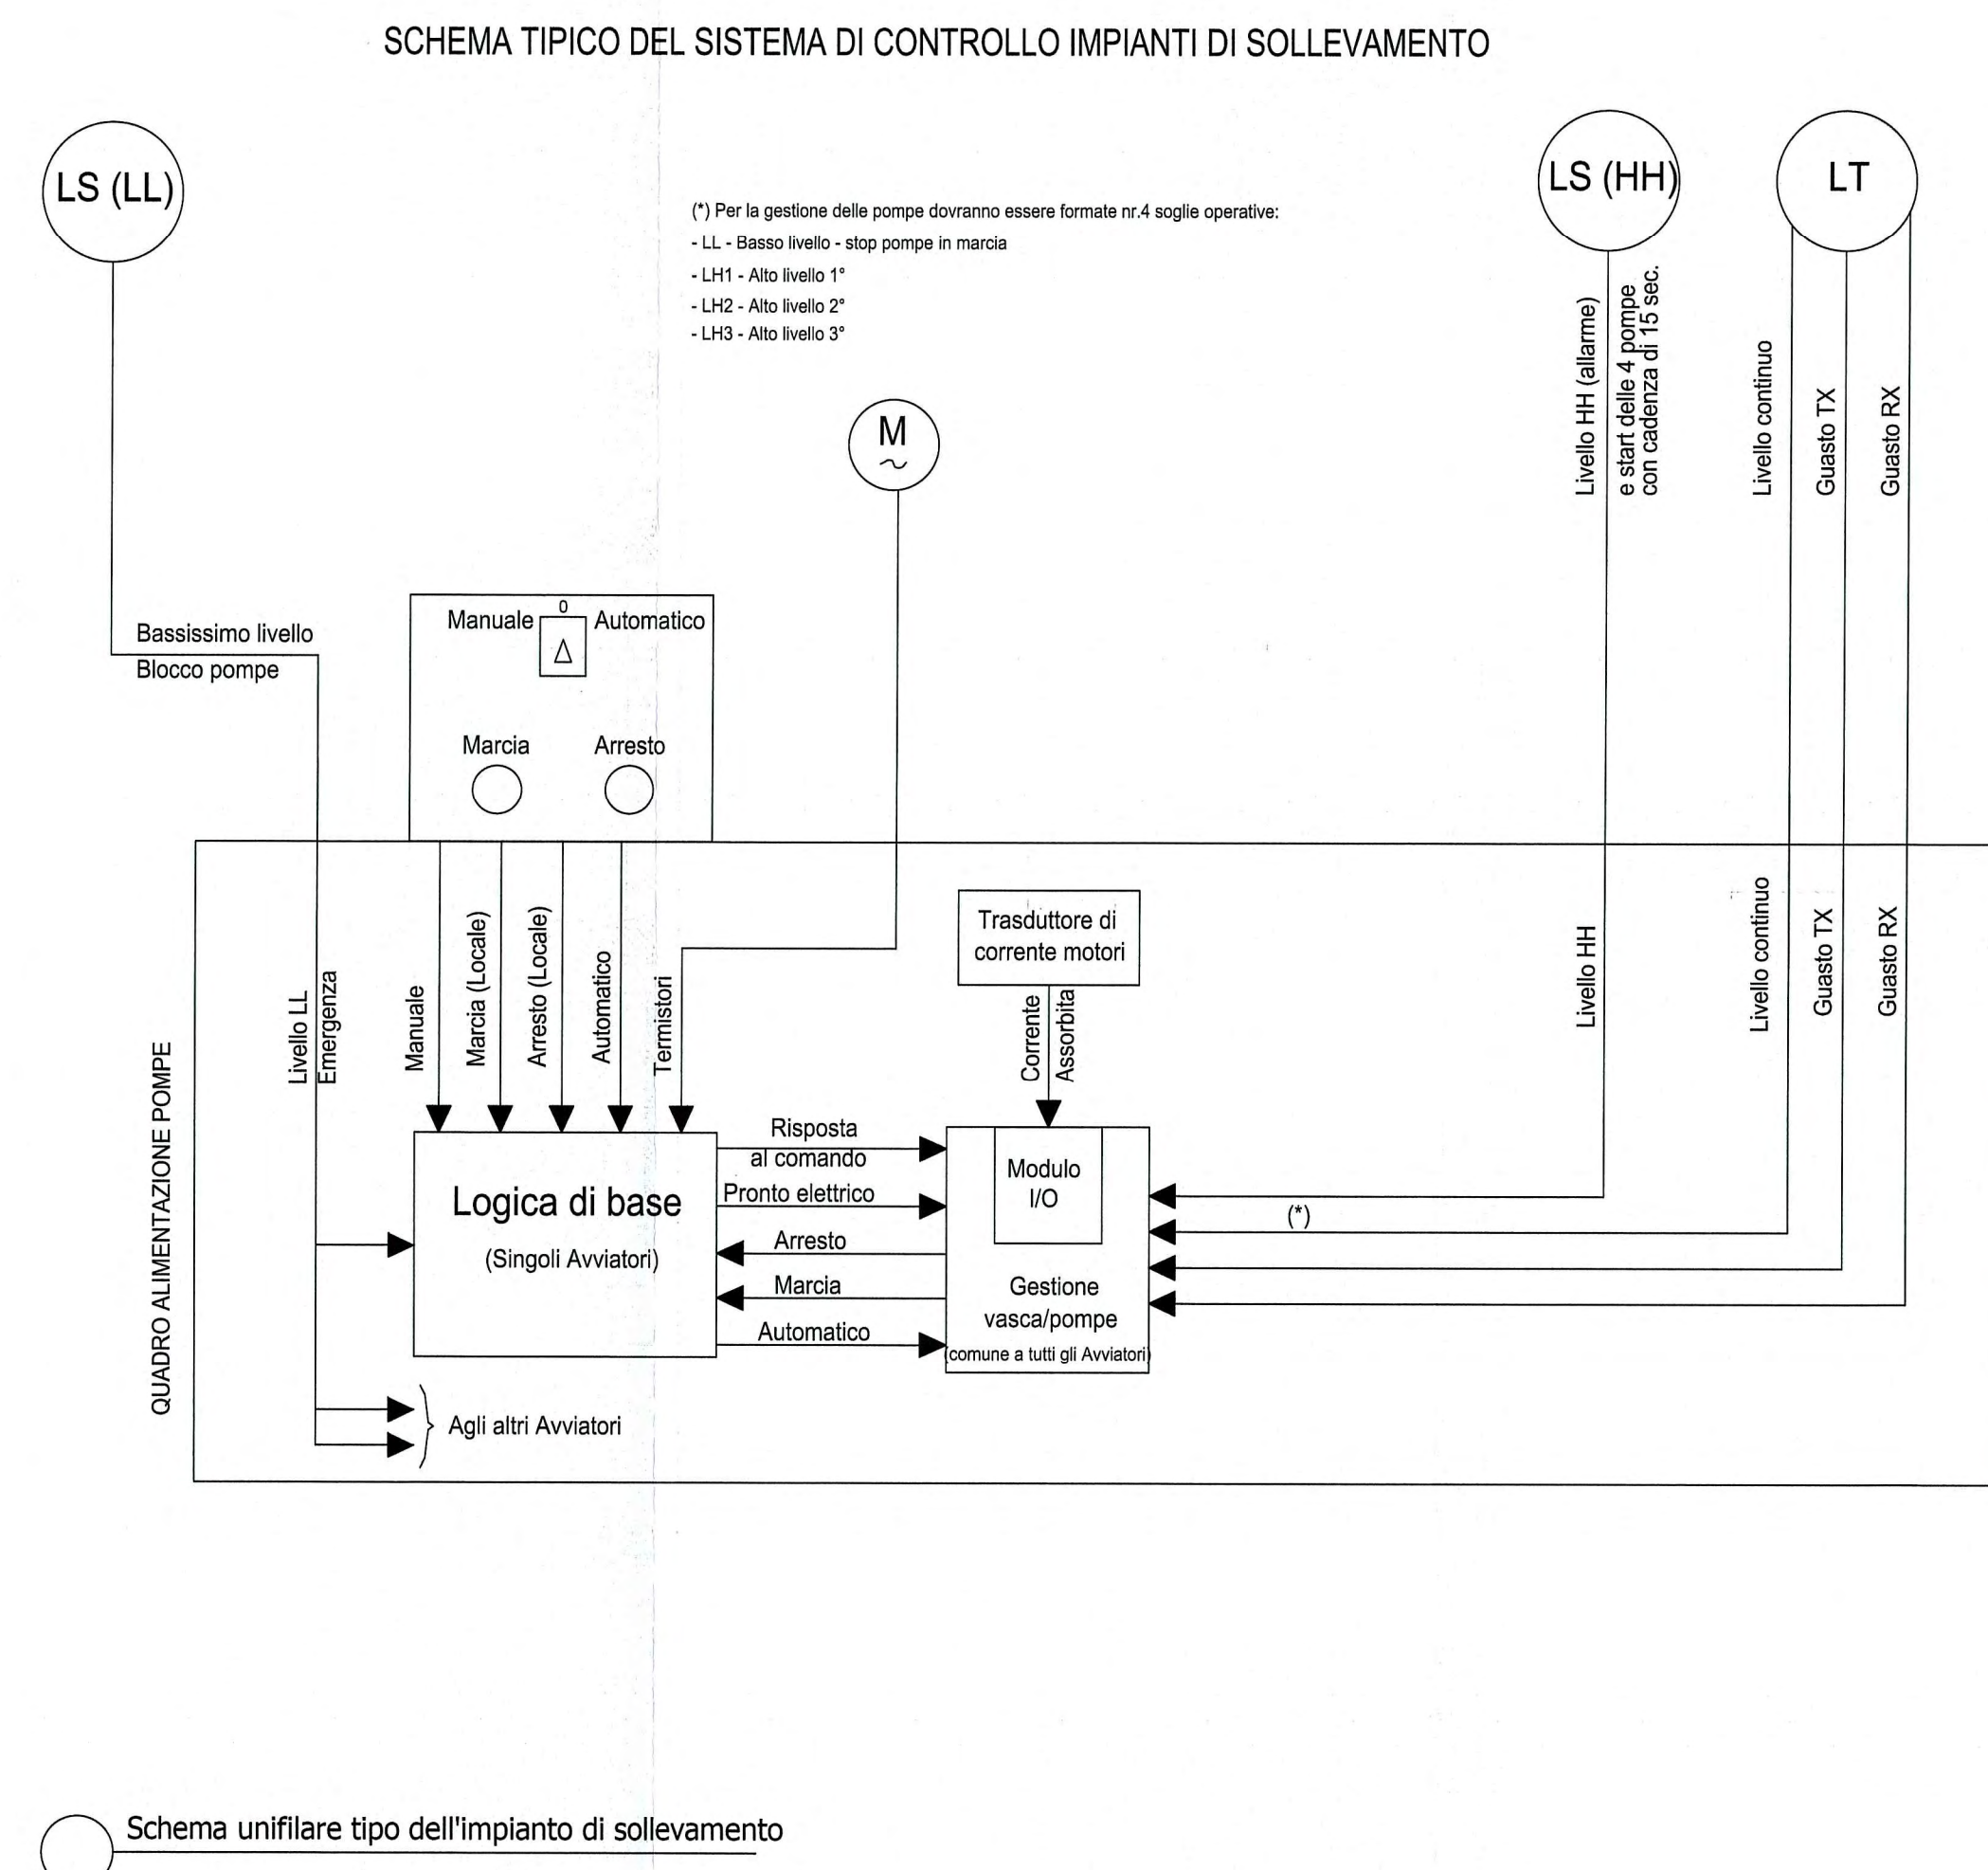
SCHEMA TIPICO DEL SISTEMA DI CONTROLLO IMPIANTI DI SOLLEVAMENTO

LS (LL)

(*) Per la gestione delle pompe dovranno essere formate nr.4 soglie operative:
- LL - Basso livello - stop pompe in marcia
- LH1 - Alto livello 1°
- LH2 - Alto livello 2°
- LH3 - Alto livello 3°

LS (HH)

LT

Livello HH (allarme)
e start delle 4 pompe con cadenza di 15 sec.

Livello continuo

Guasto TX

Guasto RX

M
~

Bassissimo livello
Blocco pompe

Manuale
0
Automatico

Marcia
Arresto

QUADRO ALIMENTAZIONE POMPE

Livello LL
Emergenza

Manuale

Marcia (Locale)

Arresto (Locale)

Automatico

Termistori

Trasduttore di corrente motori

Corrente
Assorbita

Livello HH

Livello continuo

Guasto TX

Guasto RX

Logica di base
(Singoli Avviatori)

Risposta al comando

Pronto elettrico

Arresto

Marcia

Automatico

Modulo I/O

Gestione vasca/pompe
(comune a tutti gli Avviatori)

(*)

Agli altri Avviatori

Schema unifilare tipo dell'impianto di sollevamento